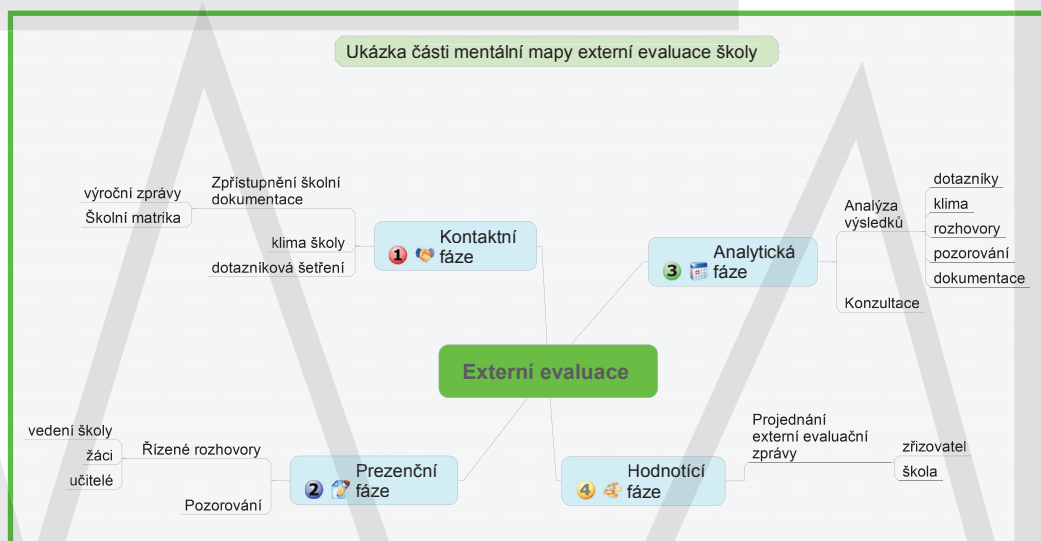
Ukázka části mentální mapy externí evaluace školy

Externí evaluace

1 Kontaktní fáze

Zpřístupnění školní dokumentace

výroční zprávy

Školní matrika

klima školy

dotazníková šetření

2 Prezenční fáze

Řízené rozhovory

vedení školy

žáci

učitelé

Pozorování

3 Analytická fáze

Analýza výsledků

dotazníky

klima

rozhovory

pozorování

dokumentace

Konzultace

4 Hodnotící fáze

Projednání externí evaluační zprávy

zřizovatel

škola